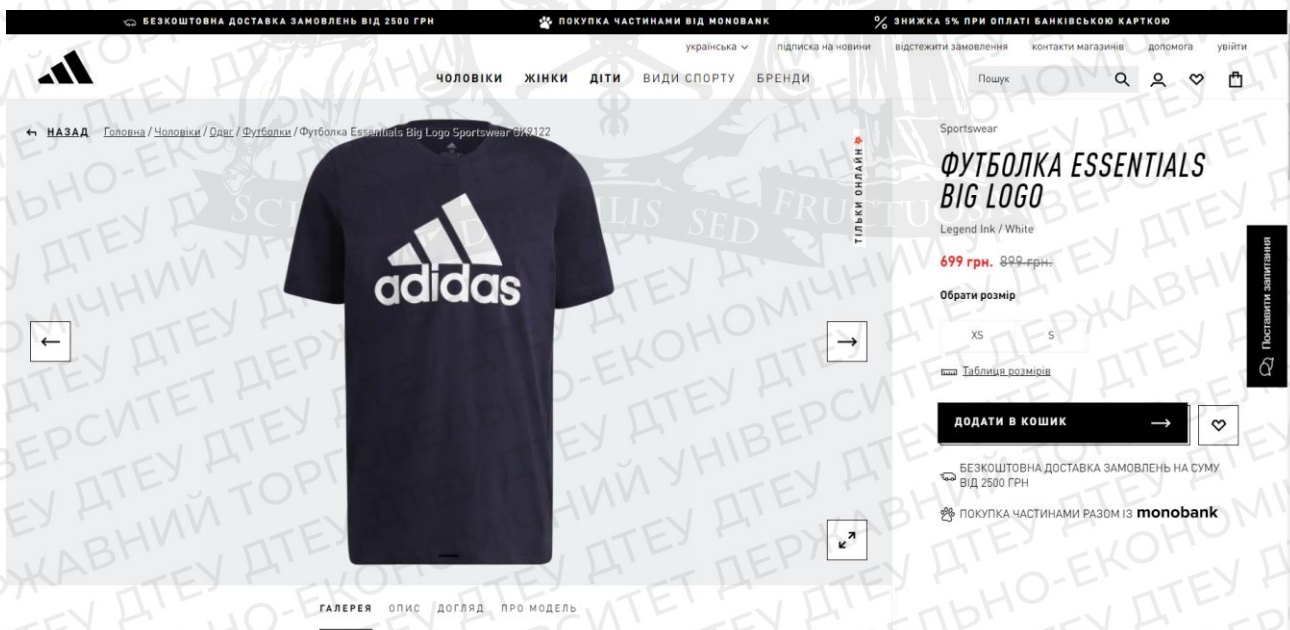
БЕЗКОШТОВНА ДОСТАВКА ЗАМОВЛЕНЬ ВІД 2500 ГРН   ПОКУПКА ЧАСТИНАМИ ВІД MONOBANK   % ЗНИЖКА 5% ПРИ ОПЛАТІ БАНКІВСЬКОЮ КАРТКОЮ

українська   підписка на новини   відстежити замовлення   контакти магазинів   допомога   увійти

ЧОЛОВІКИ   ЖІНКИ   ДІТИ   ВИДИ СПОРТУ   БРЕНДИ   Пошук

НАЗАД   Головна / Чоловіки / Одяг / Футболки / Футболка Essentials Big Logo Sportswear GK9122

ТІЛЬКИ ОНЛАЙН

adidas

Sportswear

ФУТБОЛКА ESSENTIALS BIG LOGO

Legend Ink / White

699 грн. 899 грн.

Обрати розмір

XS   S

Таблиця розмірів

ДОДАТИ В КОШИК

БЕЗКОШТОВНА ДОСТАВКА ЗАМОВЛЕНЬ НА СУМУ ВІД 2500 ГРН

ПОКУПКА ЧАСТИНАМИ РАЗОМ ІЗ monobank

Поставити запитання

ГАЛЕРЕЯ   ОПИС   ДОГЛЯД   ПРО МОДЕЛЬ

SCIENTIA NON ... LIS SED FRUCTUOSA

ДТЕУ ДЕРЖАВНИЙ ТОРГОВЕЛЬНО-ЕКОНОМІЧНИЙ УНІВЕРСИТЕТ